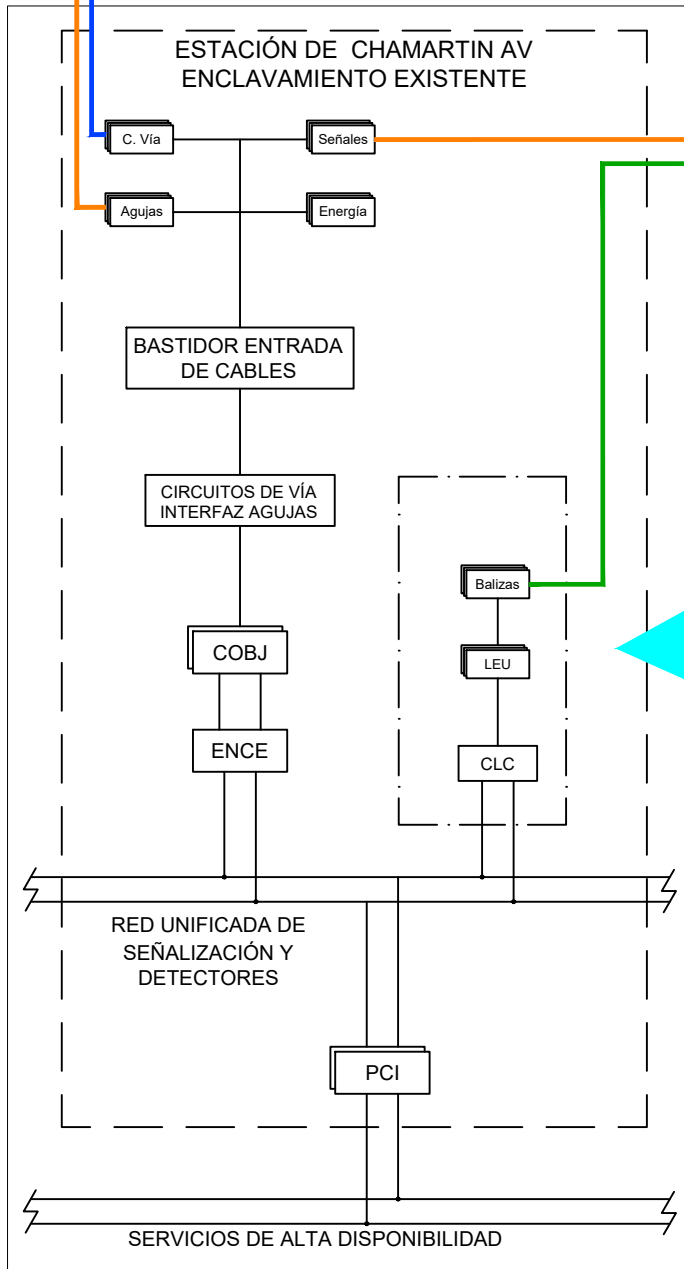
ESTACIÓN DE CHAMARTIN AV
ENCLAVAMIENTO EXISTENTE

C. Vía

Señales

Agujas

Energía

BASTIDOR ENTRADA DE CABLES

CIRCUITOS DE VÍA INTERFAZ AGUJAS

Balizas

LEU

COBJ

ENCE

CLC

RED UNIFICADA DE SEÑALIZACIÓN Y DETECTORES

PCI

SERVICIOS DE ALTA DISPONIBILIDAD